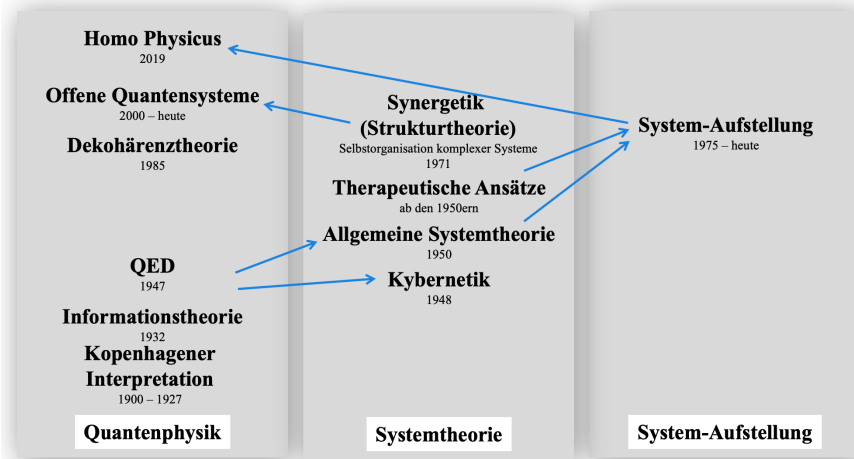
Homo Physicus
2019

Offene Quantensysteme
2000 – heute

Dekohärenztheorie
1985

QED
1947

Informationstheorie
1932

Kopenhagener Interpretation
1900 – 1927

Quantenphysik

Synergetik (Strukturtheorie)
Selbstorganisation komplexer Systeme
1971

Therapeutische Ansätze
ab den 1950ern

Allgemeine Systemtheorie
1950

Kybernetik
1948

Systemtheorie

System-Aufstellung
1975 – heute

System-Aufstellung